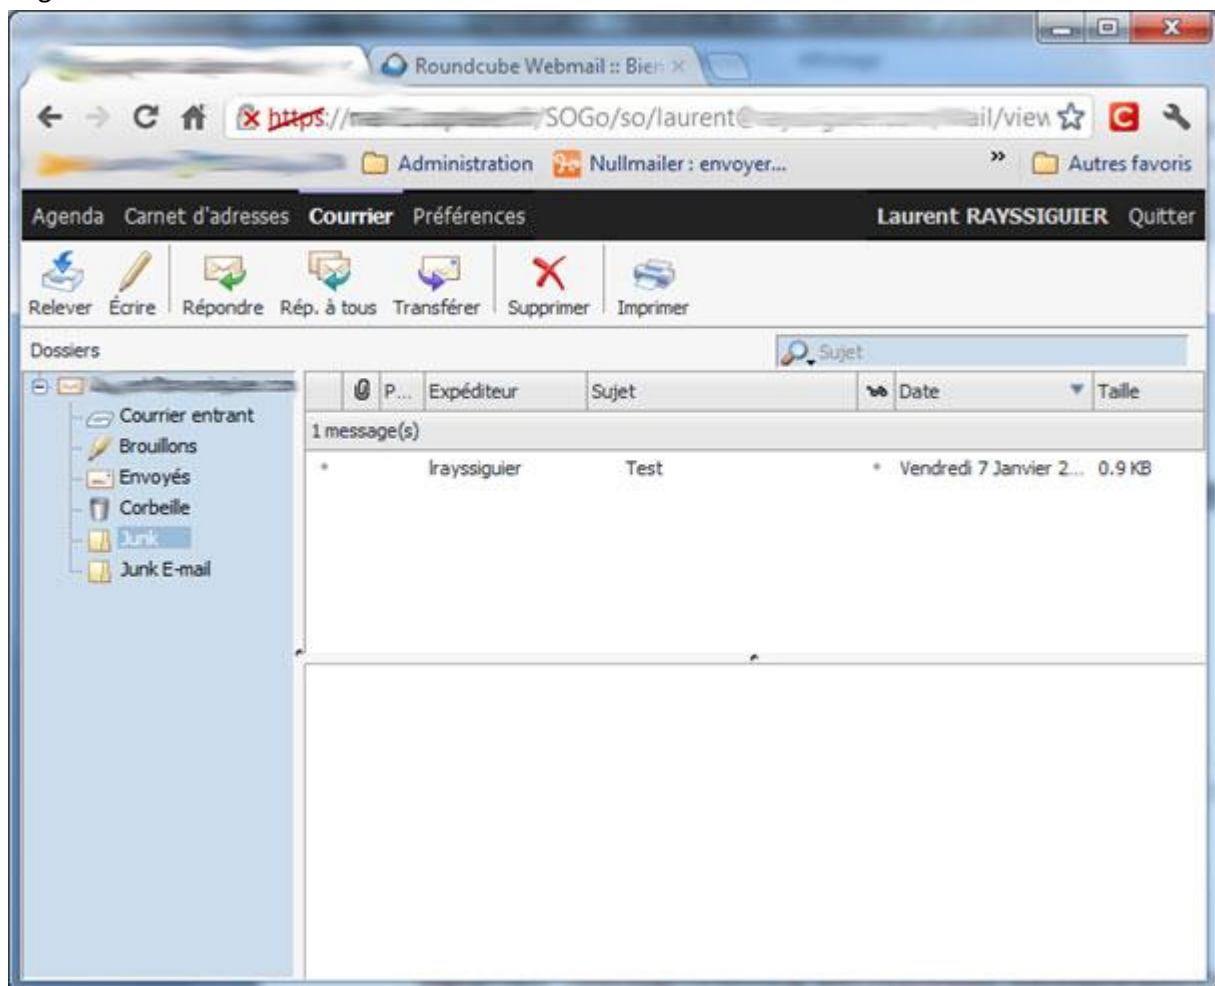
Roundcube Webmail :: Bien ×

https://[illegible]/SOGo/so/laurent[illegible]ail/view

Administration Nullmailer : envoyer... » Autres favoris

Agenda Carnet d'adresses Courrier Préférences Laurent RAYSSIGUIER Quitter

Relever Écrire Répondre Rép. à tous Transférer Supprimer Imprimer

Dossiers

Sujet

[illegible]
Courrier entrant
Brouillons
Envoyés
Corbeille
Junk
Junk E-mail

| | P... | Expéditeur | Sujet | Date | Taille |
|---|---|---|---|---|---|
| 1 message(s) | | | | | |
| * | | lrayssiguier | Test | * Vendredi 7 Janvier 2... | 0.9 KB |